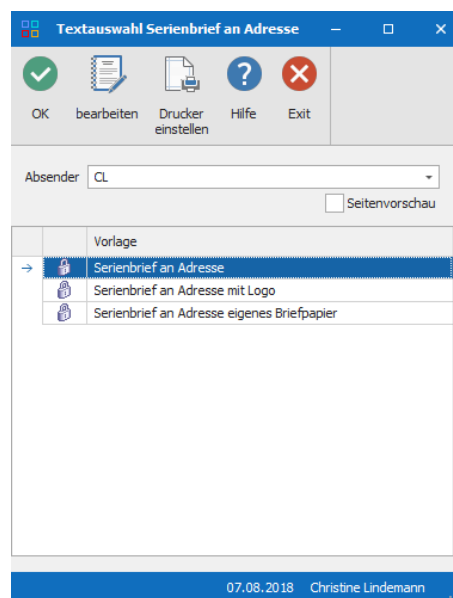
Textauswahl Serienbrief an Adresse

OK bearbeiten Drucker einstellen Hilfe Exit

Absender CL

Seitenvorschau

| | | Vorlage |
|---|---|---|
| → | | Serienbrief an Adresse |
| | | Serienbrief an Adresse mit Logo |
| | | Serienbrief an Adresse eigenes Briefpapier |

07.08.2018 Christine Lindemann